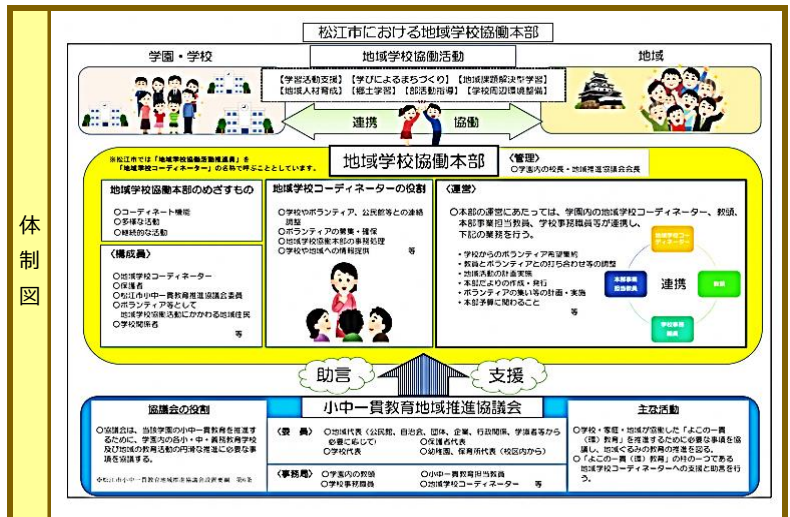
体
制
図

松江市における地域学校協働本部

学園・学校

地域学校協働活動

地域

【学習活動支援】【学びによるまちづくり】【地域課題解決学習】
【地域人材育成】【郷土学習】【部活動指導】【学校周辺環境整備】

連携

協働

※松江市では「地域学校協働活動推進員」を「地域学校コーディネーター」の名称で呼ぶこととしています。

地域学校協働本部

〈管理〉
○学園内の校長・地域推進協議会会長

地域学校協働本部のめざすもの

○コーディネート機能
○多様な活動
○継続的な活動

〈構成員〉

○地域学校コーディネーター
○保護者
○松江市小中一貫教育推進協議会委員
○ボランティア等として地域学校協働活動にかかわる地域住民
○学校関係者
等

地域学校コーディネーターの役割

○学校やボランティア、公民館等との連絡調整
○ボランティアの募集・確保
○地域学校協働本部の事務処理
○学校や地域への情報提供
等

〈運営〉

○本部の運営にあたっては、学園内の地域学校コーディネーター、教頭、本部事業担当教員、学校事務職員等が連携し、下記の業務を行う。

・学校からのボランティア希望集約
・教員とボランティアとの打ち合わせ等の調整
・地域活動の計画実施
・本部だよりの作成・発行
・ボランティアの集い等の計画・実施
・本部予算に関わること
等

地域学校コーディネーター

本部事業担当教員

教頭

学校事務職員

連携

助言

支援

小中一貫教育地域推進協議会

協議会の役割

○協議会は、当該学園の小中一貫教育を推進するために、学園内の各小・中・義務教育学校及び地域の教育活動の円滑な推進に必要な事項を協議する。

※松江市小中一貫教育地域推進協議会要綱　第6条

〈委員〉
○地域代表（公民館、自治会、団体、企業、行政関係、学識者等から必要に応じて）
○保護者代表
○学校代表
○幼稚園、保育所代表（校区内から）

〈事務局〉
○学園内の教頭
○小中一貫教育担当教員
○学校事務職員
○地域学校コーディネーター
等

主な活動

○学校・家庭・地域が協働した「よこの一貫（環）教育」を推進するために必要な事項を協議し、地域ぐるみの教育の推進を図る。
○「よこの一貫（環）教育」の柱の一つである地域学校コーディネーターへの支援と助言を行う。